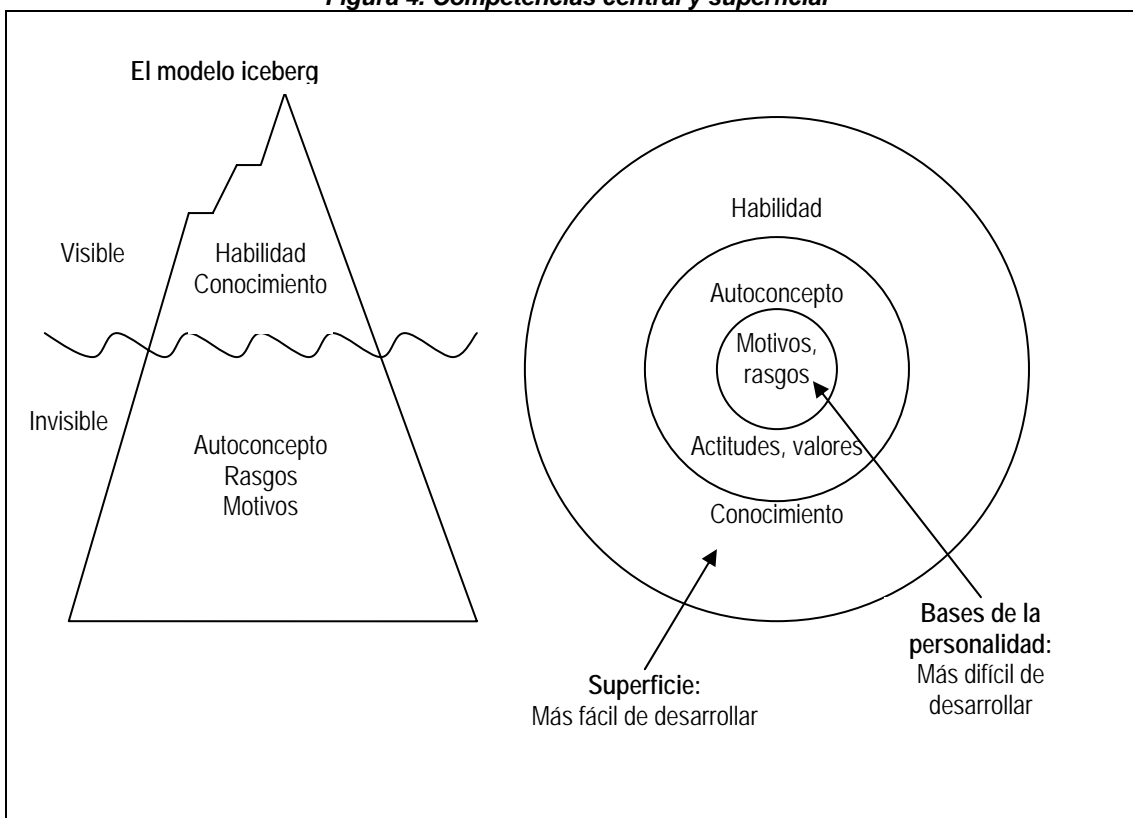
Figura 4. Competencias central y superficial

El modelo iceberg

Visible

Habilidad
Conocimiento

Invisible

Autoconcepto
Rasgos
Motivos

Habilidad

Autoconcepto

Motivos, rasgos

Actitudes, valores

Conocimiento

Bases de la personalidad:
Más difícil de desarrollar

Superficie:
Más fácil de desarrollar